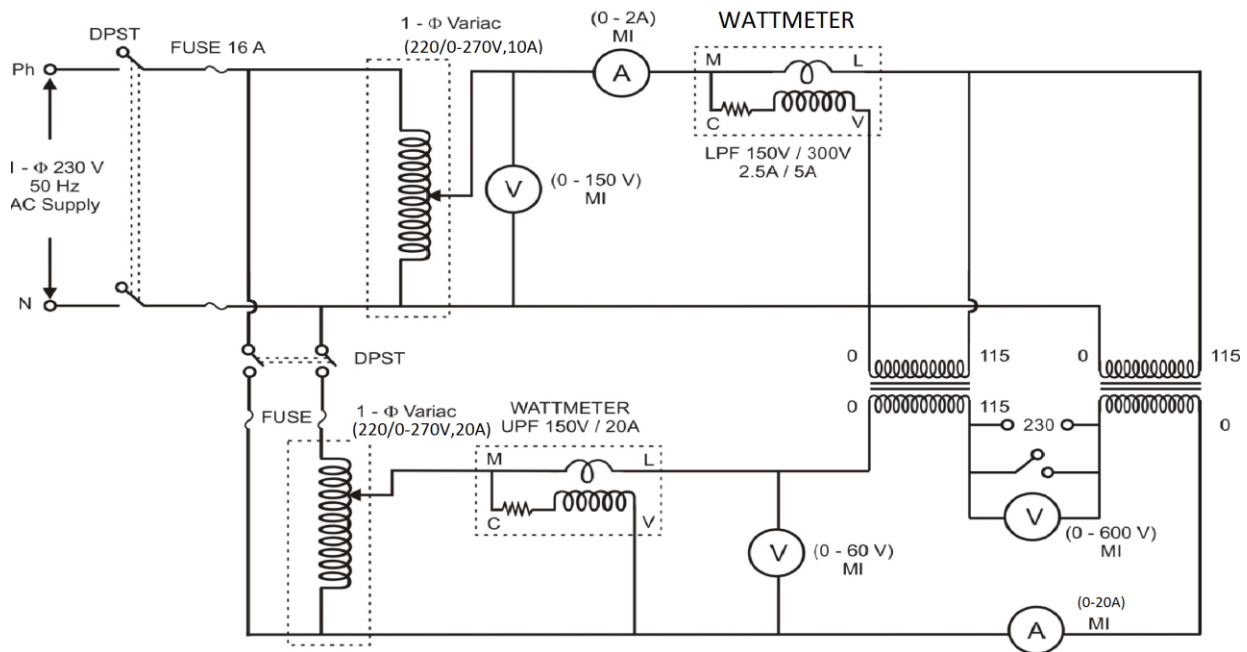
DPST

Ph

FUSE 16 A

1 - $\Phi$ Variac (220/0-270V,10A)

(0 - 2A) MI

A

WATTMETER

M L

C V

LPF 150V / 300V 2.5A / 5A

I - $\Phi$ 230 V 50 Hz AC Supply

V

(0 - 150 V) MI

N

DPST

0 115

0 115

0 115

230

0

FUSE

1 - $\Phi$ Variac (220/0-270V,20A)

WATTMETER UPF 150V / 20A

M L

C V

V

(0 - 60 V) MI

V

(0 - 600 V) MI

(0-20A) MI

A